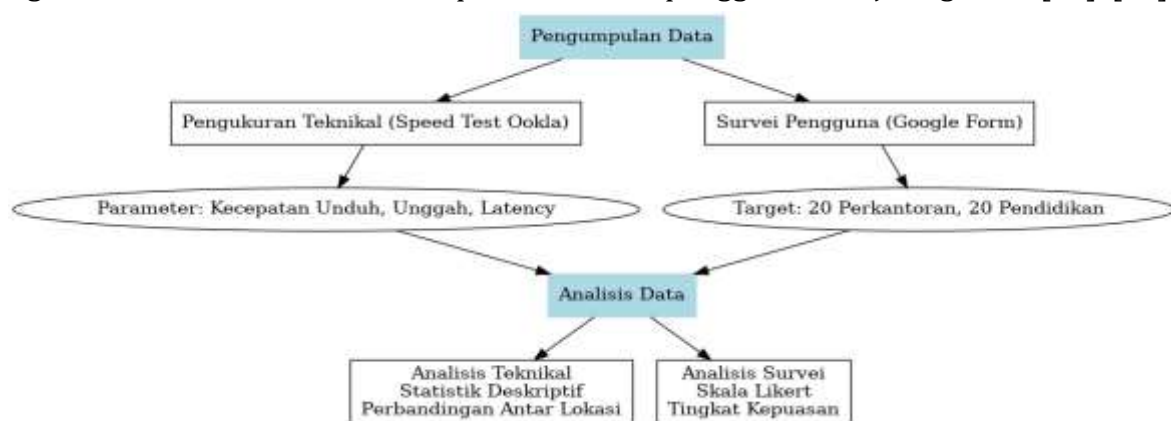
Pengumpulan Data

Pengukuran Teknikal (Speed Test Ookla)

Survei Pengguna (Google Form)

Parameter: Kecepatan Unduh, Unggah, Latency

Target: 20 Perkantoran, 20 Pendidikan

Analisis Data

Analisis Teknikal
Statistik Deskriptif
Perbandingan Antar Lokasi

Analisis Survei
Skala Likert
Tingkat Kepuasan